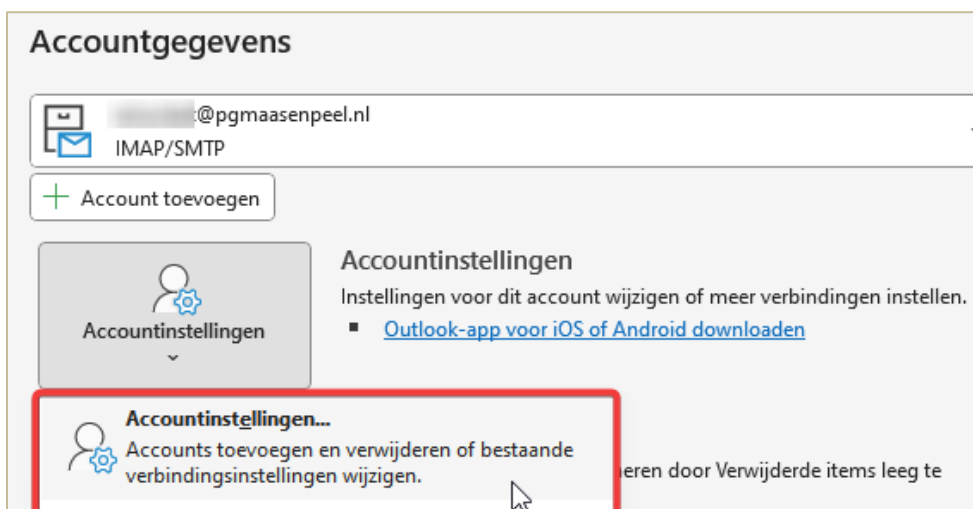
Accountgegevens

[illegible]@pgmaasenpeel.nl
IMAP/SMTP

Account toevoegen

Accountinstellingen

Accountinstellingen
Instellingen voor dit account wijzigen of meer verbindingen instellen.
Outlook-app voor iOS of Android downloaden

Accountinstellingen...
Accounts toevoegen en verwijderen of bestaande verbindingsinstellingen wijzigen.

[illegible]eren door Verwijderde items leeg te